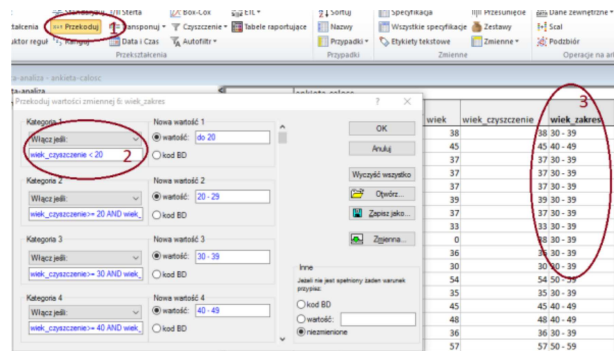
Standaryzuj | Oś Sterta | Box-Cox | ETL | Sortuj | Specyfikacja | Przesunięcie | Dane zewnętrzne
ztałcenia | Przekoduj | Transponuj | Czyszczenie | Tabele raportujące | Nazwy | Wszystkie specyfikacje | Zestawy | Scal
aktor reguł | Rangiuj | Data i Czas | Autofiltr | Przypadki | Etykiety tekstowe | Zmienne | Podzbiór
Przekształcenia | Przypadki | Zmienne | Operacje na ar

a-analiza - ankieta-całość
a-analiza
Przekoduj wartości zmiennej 6: wiek_zakres ? X

Kategoria 1
Włącz jeśli:
wiek_czyszczenie < 20
2
Nowa wartość 1
wartość: do 20
kod BD

Kategoria 2
Włącz jeśli:
wiek_czyszczenie>= 20 AND wiek_
Nowa wartość 2
wartość: 20 - 29
kod BD

Kategoria 3
Włącz jeśli:
wiek_czyszczenie>= 30 AND wiek_
Nowa wartość 3
wartość: 30 - 39
kod BD

Kategoria 4
Włącz jeśli:
wiek_czyszczenie>= 40 AND wiek_
Nowa wartość 4
wartość: 40 - 49
kod BD

OK
Anuluj
Wyczyść wszystko
Otwórz...
Zapisz jako...
Zmienna...

Inne
Jeżeli nie został spełniony żaden warunek przypisz:
kod BD
wartość:
niezmienione

3

| wiek | wiek_czyszczenie | wiek_zakres |
|---|---|---|
| 38 | 38 | 30 - 39 |
| 45 | 45 | 40 - 49 |
| 37 | 37 | 30 - 39 |
| 37 | 37 | 30 - 39 |
| 37 | 37 | 30 - 39 |
| 39 | 39 | 30 - 39 |
| 37 | 37 | 30 - 39 |
| 33 | 33 | 30 - 39 |
| 0 | 38 | 30 - 39 |
| 36 | 30 | 30 - 39 |
| 30 | 30 | 30 - 39 |
| 54 | 54 | 50 - 59 |
| 35 | 35 | 30 - 39 |
| 45 | 45 | 40 - 49 |
| 48 | 48 | 40 - 49 |
| 36 | 36 | 30 - 39 |
| 57 | 57 | 50 - 59 |